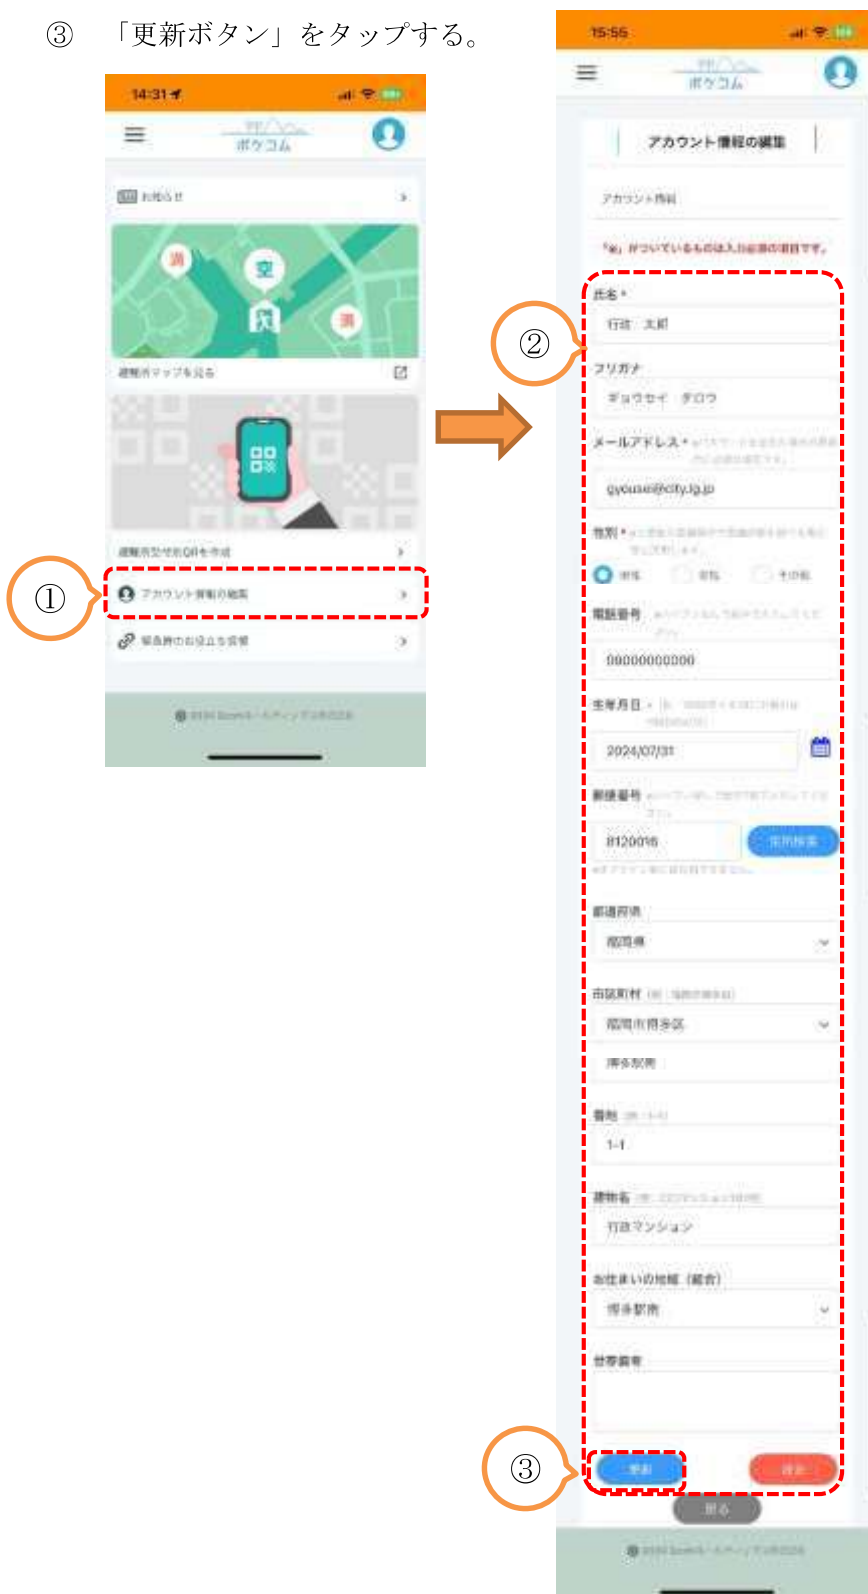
③　「更新ボタン」をタップする。

14:31

ボケコム

お知らせ

避難所マップを見る

避難所受付用QRを作成

アカウント情報の編集

緊急時のお役立ち情報

①

15:56

ボケコム

アカウント情報の編集

アカウント情報

「*」がついているものは入力必須の項目です。

②

氏名 *
行政　太郎

フリガナ
ギョウセイ　タロウ

メールアドレス *
gyousei@city.lg.jp

性別 *
男性　女性　その他

電話番号
00000000000

生年月日
2024/07/31

郵便番号
8120016
住所検索

都道府県
福岡県

市区町村
福岡市博多区

博多駅南

番地
1-1

建物名
行政マンション

お住まいの地域（組合）
博多駅南

世帯備考

③

更新　退会

戻る